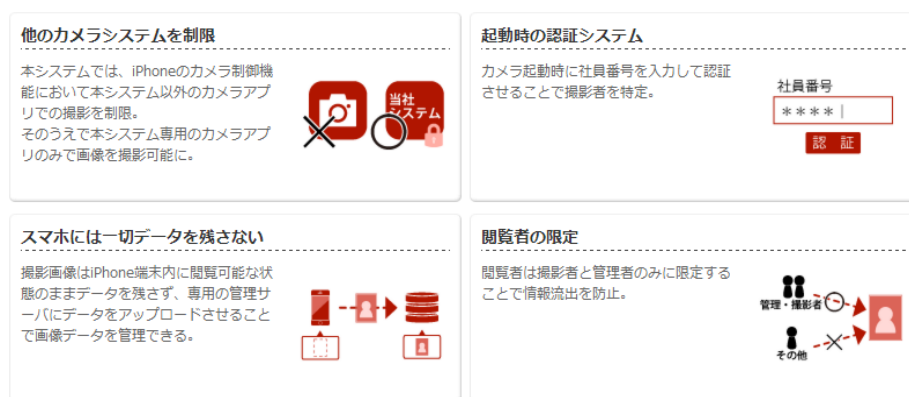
他のカメラシステムを制限

本システムでは、iPhoneのカメラ制御機能において本システム以外のカメラアプリでの撮影を制限。
そのうえで本システム専用のカメラアプリのみで画像を撮影可能に。

当社システム

起動時の認証システム

カメラ起動時に社員番号を入力して認証させることで撮影者を特定。

社員番号
＊＊＊＊|
認　証

スマホには一切データを残さない

撮影画像はiPhone端末内に閲覧可能な状態のままデータを残さず、専用の管理サーバにデータをアップロードさせることで画像データを管理できる。

閲覧者の限定

閲覧者は撮影者と管理者のみに限定することで情報流出を防止。

管理・撮影者
その他